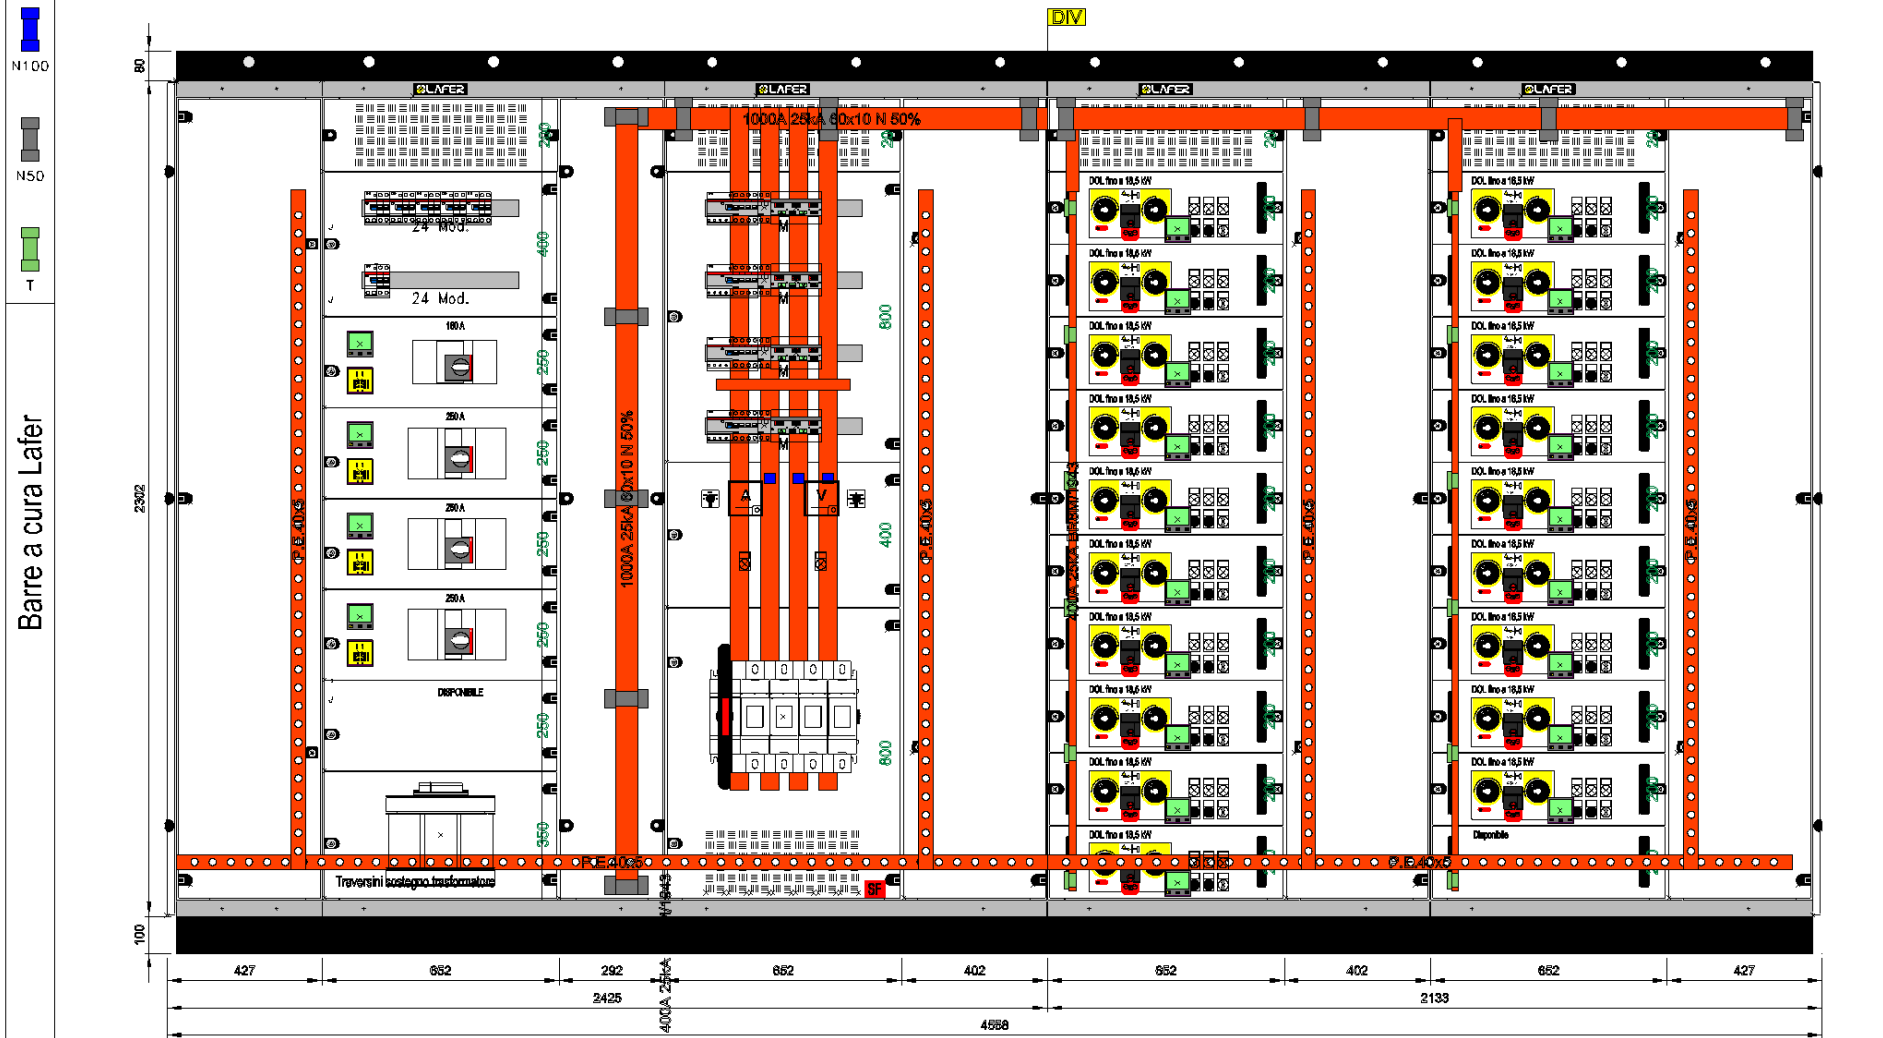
N100

N50

T

Barre a cura Lafer

DIV

LAFER LAFER LAFER LAFER

1000A 25kA 60x10 N 50%

1000A 25kA 60x10 N 50%

400A 25kA 1843

24 Mod.

24 Mod.

160A

250A

250A

250A

DISPONIBILE

Traversini sostegno trasformatore

P.E. 40x5

P.E. 40x5

P.E. 40x5

P.E. 40x5

P.E. 40x5

P.E. 40x5

DOL fino a 18,5 kW

Disponibile

SF

200
400
250
250
250
250
250
350
200
600
400
600

80
2302
100

427
652
292
652
402
652
402
652
427
2425
2133
4558
400A 25kA
1843